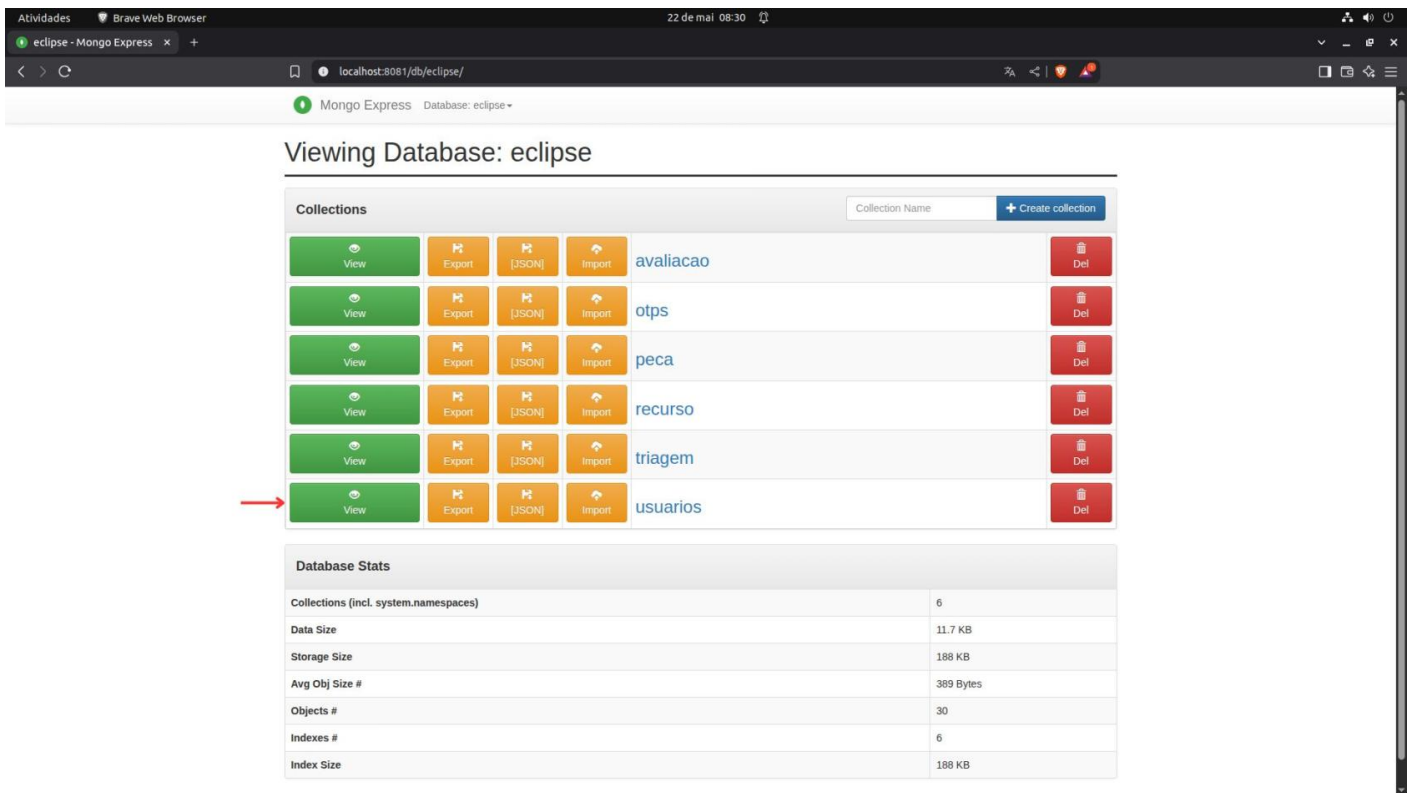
Atividades Brave Web Browser 22 de mai 08:30

eclipse - Mongo Express × +

localhost:8081/db/eclipse/

Mongo Express Database: eclipse

Viewing Database: eclipse

Collections

Collection Name + Create collection

| | | | | | |
|---|---|---|---|---|---|
| View | Export | [JSON] | Import | avaliacao | Del |
| View | Export | [JSON] | Import | otps | Del |
| View | Export | [JSON] | Import | peca | Del |
| View | Export | [JSON] | Import | recurso | Del |
| View | Export | [JSON] | Import | triagem | Del |
| View | Export | [JSON] | Import | usuarios | Del |

Database Stats

| | |
|---|---|
| Collections (incl. system.namespaces) | 6 |
| Data Size | 11.7 KB |
| Storage Size | 188 KB |
| Avg Obj Size # | 389 Bytes |
| Objects # | 30 |
| Indexes # | 6 |
| Index Size | 188 KB |